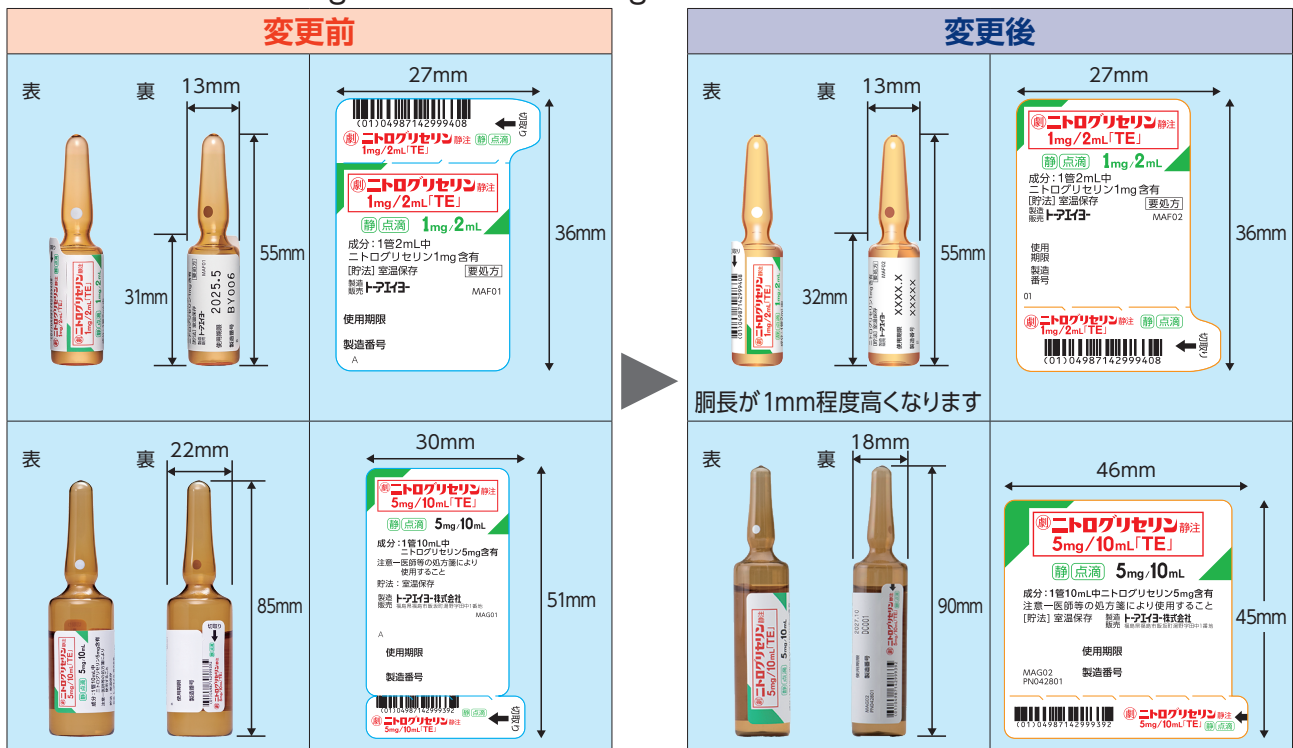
変更前

表　裏

13mm

55mm

31mm

2025.5
BY006

27mm

(01)04987142999408
切取り
劇 ニトログリセリン静注
1mg/2mL「TE」

劇 ニトログリセリン静注
1mg/2mL「TE」
静 点滴　1mg/2mL
成分：1管2mL中
ニトログリセリン1mg含有
[貯法] 室温保存　要処方
製造販売 トーアエイヨー
MAF01
使用期限
製造番号
A

36mm

表　裏

22mm

85mm

30mm

劇 ニトログリセリン静注
5mg/10mL「TE」
静 点滴　5mg/10mL
成分：1管10mL中
ニトログリセリン5mg含有
注意ー医師等の処方箋により使用すること
貯法：室温保存
製造販売 トーアエイヨー株式会社
MAG01
A
使用期限
製造番号
(01)04987142999392
劇 ニトログリセリン静注 静 点滴
5mg/10mL「TE」
切取り

51mm

変更後

表　裏

13mm

55mm

32mm

XXXX.X
XXXXX

27mm

劇 ニトログリセリン静注
1mg/2mL「TE」
静 点滴　1mg/2mL
成分：1管2mL中
ニトログリセリン1mg含有
[貯法] 室温保存　要処方
製造販売 トーアエイヨー
MAF02
使用期限
製造番号
01
劇 ニトログリセリン静注 静 点滴
1mg/2mL「TE」
(01)04987142999408
切取り

36mm

胴長が1mm程度高くなります

表　裏

18mm

90mm

46mm

劇 ニトログリセリン静注
5mg/10mL「TE」
静 点滴　5mg/10mL
成分：1管10mL中ニトログリセリン5mg含有
注意ー医師等の処方箋により使用すること
[貯法] 室温保存　製造販売 トーアエイヨー株式会社
使用期限
MAG02
PN042801
製造番号
(01)04987142999392
劇 ニトログリセリン静注
5mg/10mL「TE」 静 点滴

45mm